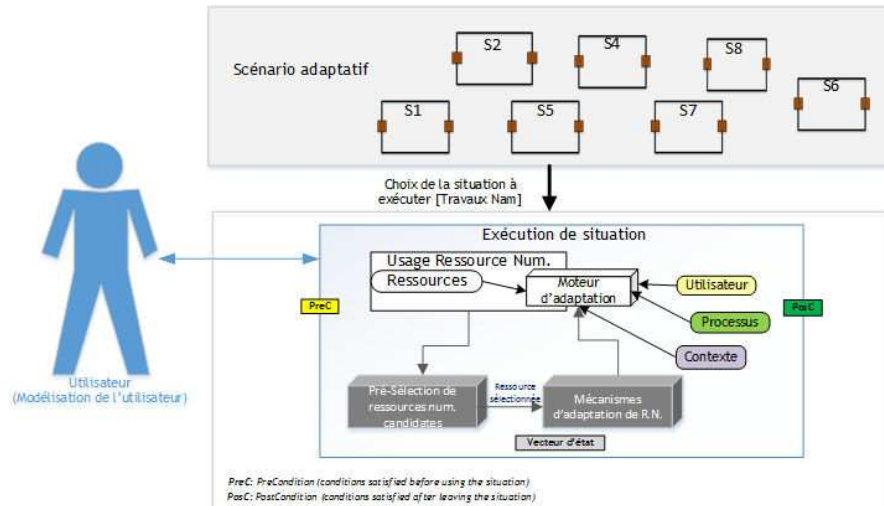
Scénario adaptatif

S2
S4
S8
S6
S1
S5
S7

Choix de la situation à exécuter [Travaux Nam]

Exécution de situation

Usage Ressource Num.

Ressources

Moteur d'adaptation

Utilisateur

Processus

Contexte

PreC

PosC

Pré-Sélection de ressources num. candidates

Ressource sélectionnée

Mécanismes d'adaptation de R.N.

Vecteur d'état

Utilisateur
(Modélisation de l'utilisateur)

PreC: PreCondition (conditions satisfied before using the situation)
PosC: PostCondition (conditions satisfied after leaving the situation)